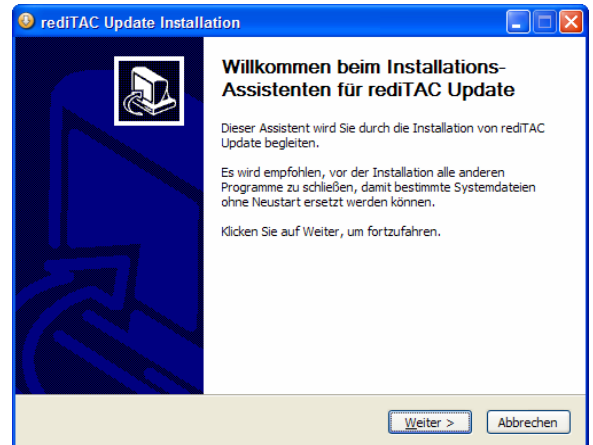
rediTAC Update Installation

Willkommen beim Installations-Assistenten für rediTAC Update

Dieser Assistent wird Sie durch die Installation von rediTAC Update begleiten.

Es wird empfohlen, vor der Installation alle anderen Programme zu schließen, damit bestimmte Systemdateien ohne Neustart ersetzt werden können.

Klicken Sie auf Weiter, um fortzufahren.

Weiter >
Abbrechen